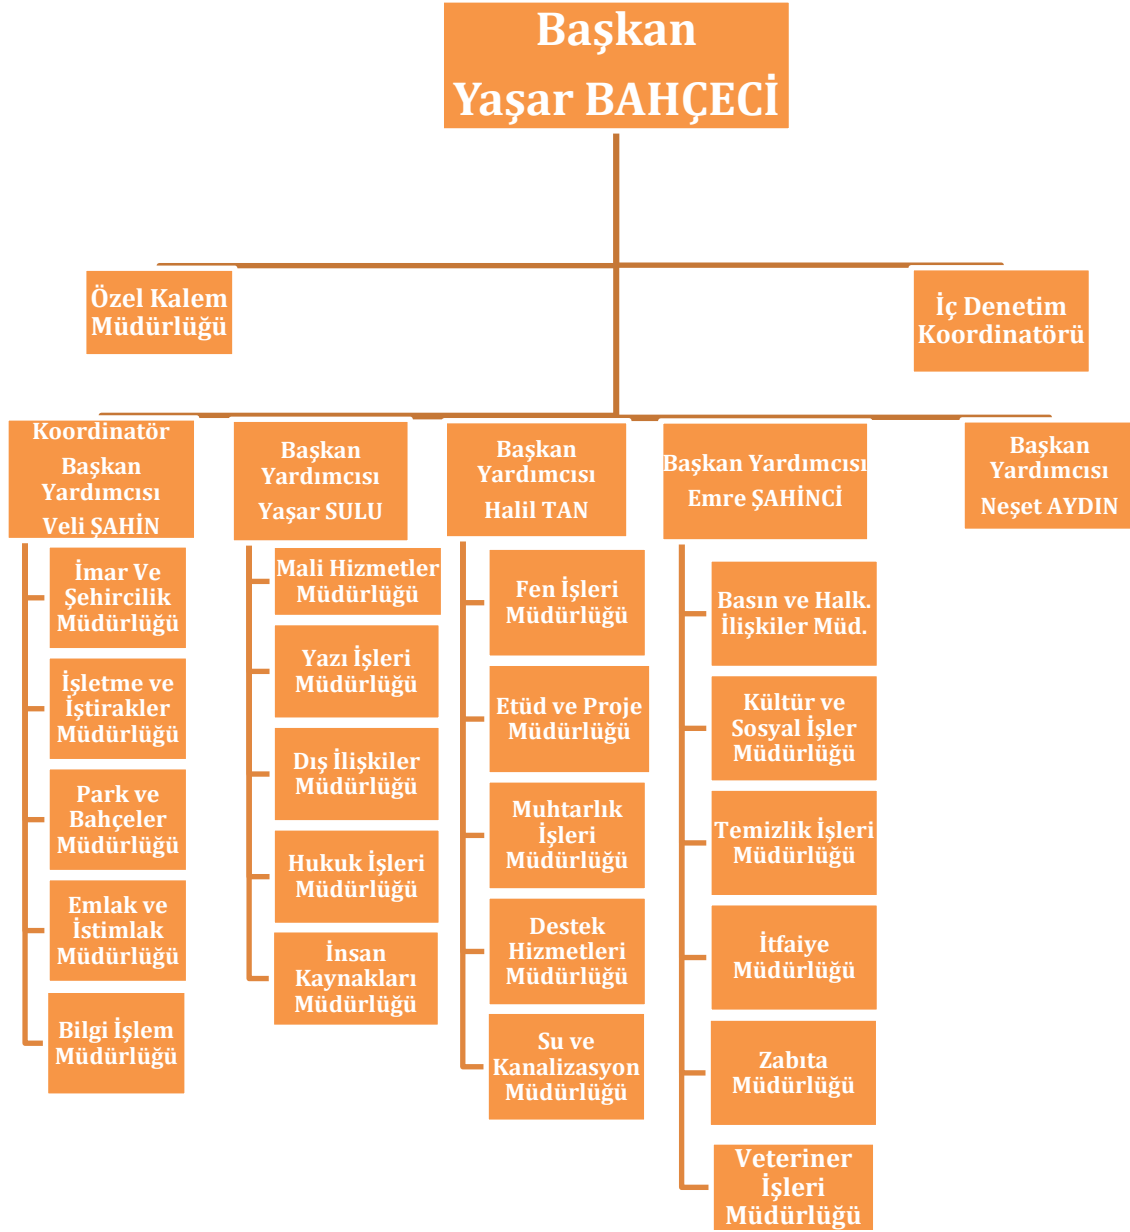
Başkan
Yaşar BAHÇECİ

Özel Kalem Müdürlüğü

İç Denetim Koordinatörü

Koordinatör Başkan Yardımcısı Veli ŞAHİN

İmar Ve Şehircilik Müdürlüğü

İşletme ve İştirakler Müdürlüğü

Park ve Bahçeler Müdürlüğü

Emlak ve İstimlak Müdürlüğü

Bilgi İşlem Müdürlüğü

Başkan Yardımcısı Yaşar SULU

Mali Hizmetler Müdürlüğü

Yazı İşleri Müdürlüğü

Dış İlişkiler Müdürlüğü

Hukuk İşleri Müdürlüğü

İnsan Kaynakları Müdürlüğü

Başkan Yardımcısı Halil TAN

Fen İşleri Müdürlüğü

Etüd ve Proje Müdürlüğü

Muhtarlık İşleri Müdürlüğü

Destek Hizmetleri Müdürlüğü

Su ve Kanalizasyon Müdürlüğü

Başkan Yardımcısı Emre ŞAHİNCİ

Basın ve Halk. İlişkiler Müd.

Kültür ve Sosyal İşler Müdürlüğü

Temizlik İşleri Müdürlüğü

İtfaiye Müdürlüğü

Zabıta Müdürlüğü

Veteriner İşleri Müdürlüğü

Başkan Yardımcısı Neşet AYDIN